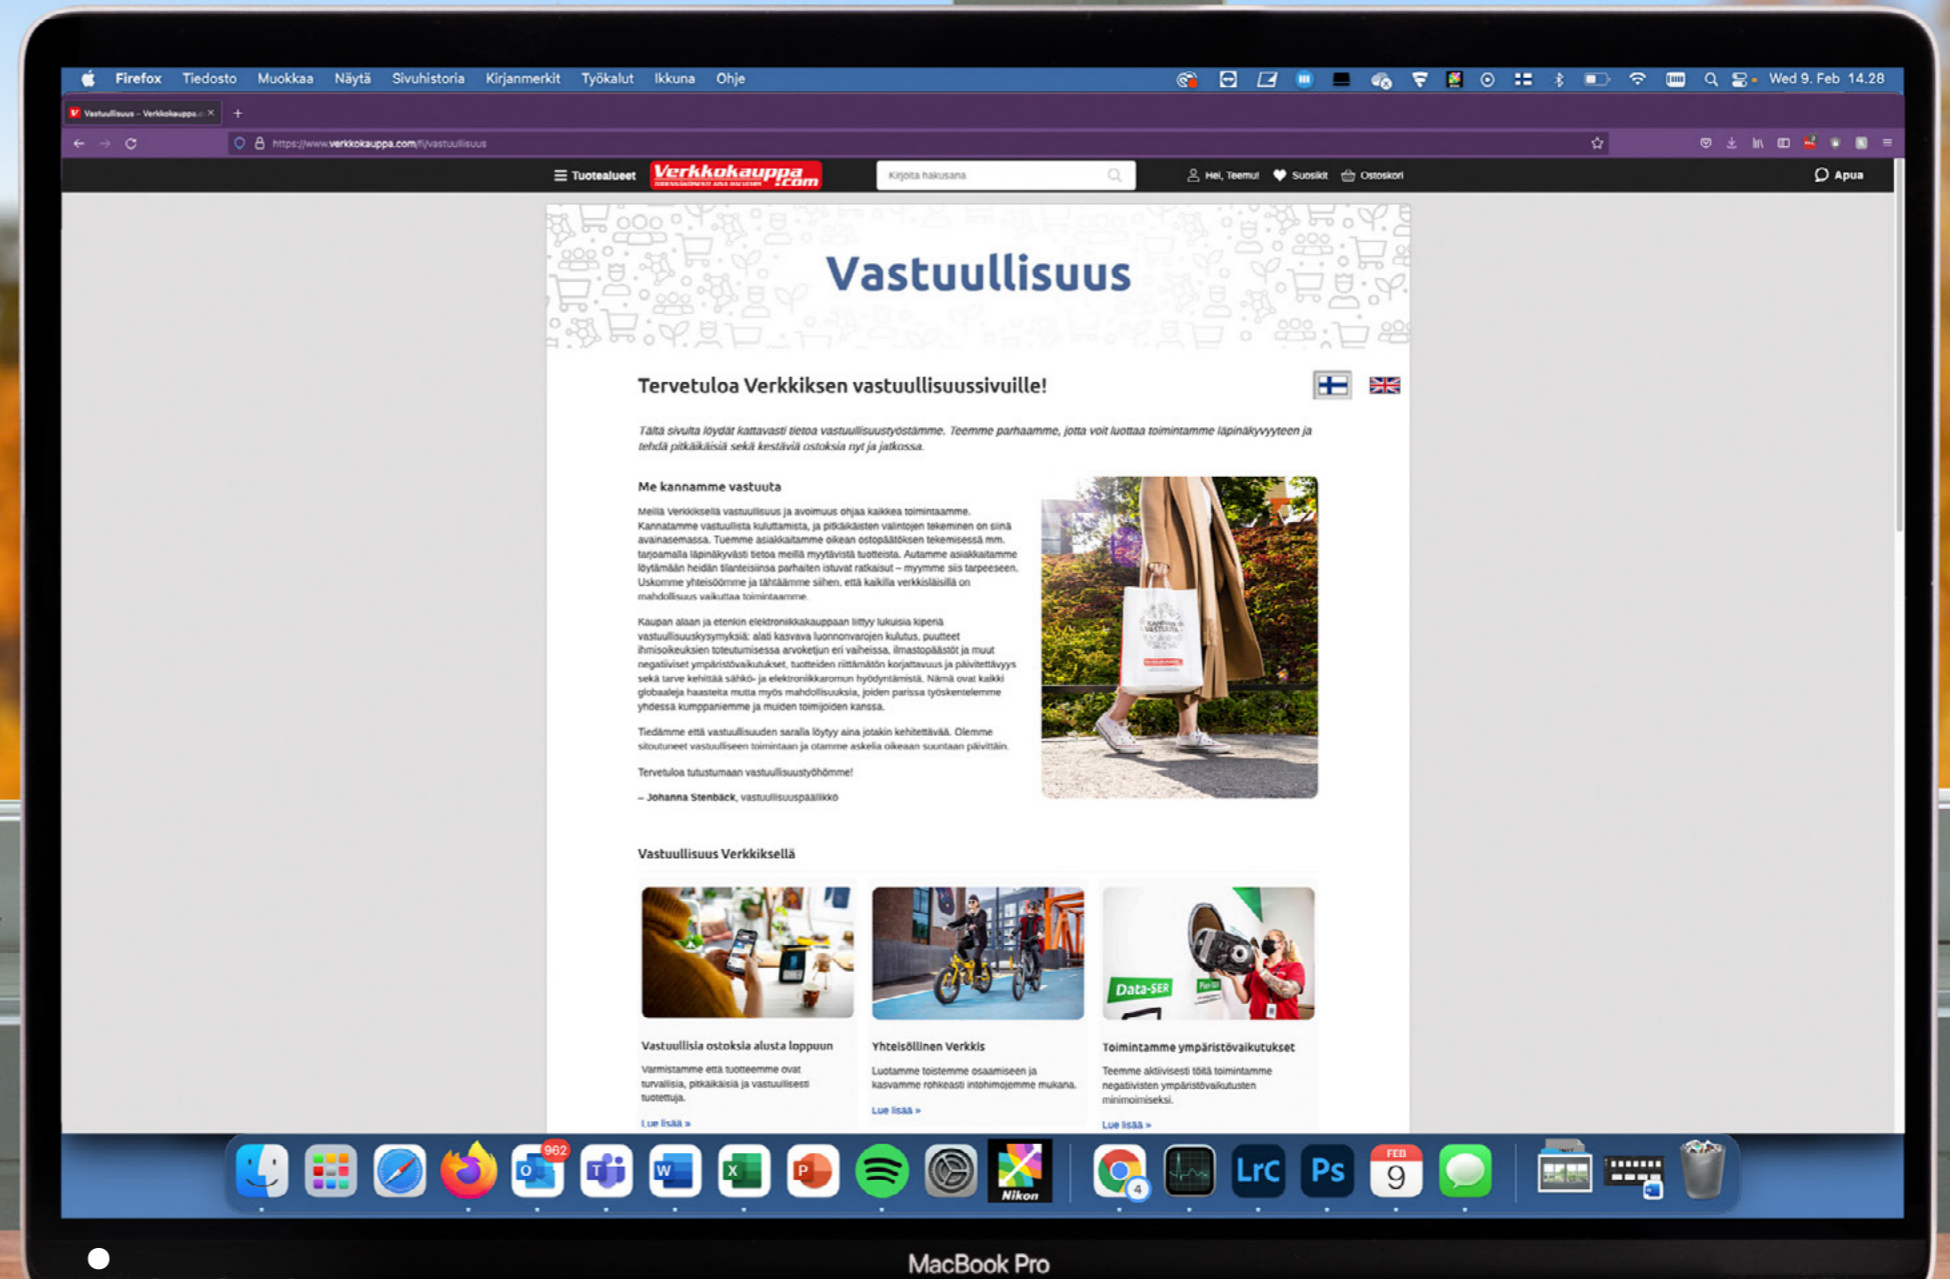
Firefox Tiedosto Muokkaa Näytä Sivuhistoria Kirjanmerkit Työkalut Ikkuna Ohje

Wed 9. Feb 14.28

Vastuullisuus – Verkkokauppa.c ×

https://www.verkkokauppa.com/fi/vastuullisuus

Tuotealueet Verkkokauppa.com Kirjoita hakusana Hei, Teemu! Suosikit Ostoskori Apua

Vastuullisuus

Tervetuloa Verkkiksen vastuullisuussivuille!

Tältä sivulta löydät kattavasti tietoa vastuullisuustyöstämme. Teemme parhaamme, jotta voit luottaa toimintamme läpinäkyvyyteen ja tehdä pitkäikäisiä sekä kestäviä ostoksia nyt ja jatkossa.

Me kannamme vastuuta

Meillä Verkkiksellä vastuullisuus ja avoimuus ohjaa kaikkea toimintaamme. Kannatamme vastuullista kuluttamista, ja pitkäikäisten valintojen tekeminen on siinä avainasemassa. Tuemme asiakkaitamme oikean ostopäätöksen tekemisessä mm. tarjoamalla läpinäkyvästi tietoa meillä myytävistä tuotteista. Autamme asiakkaitamme löytämään heidän tilanteisiinsa parhaiten istuvat ratkaisut – myymme siis tarpeeseen. Uskomme yhteisöömme ja tähtäämme siihen, että kaikilla verkkisläisillä on mahdollisuus vaikuttaa toimintaamme.

Kaupan alaan ja etenkin elektroniikkakauppaan liittyy lukuisia kiperiä vastuullisuuskysymyksiä: alati kasvava luonnonvarojen kulutus, puutteet ihmisoikeuksien toteutumisessa arvoketjun eri vaiheissa, ilmastopäästöt ja muut negatiiviset ympäristövaikutukset, tuotteiden riittämätön korjattavuus ja päivitettävyys sekä tarve kehittää sähkö- ja elektroniikkaromun hyödyntämistä. Nämä ovat kaikki globaaleja haasteita mutta myös mahdollisuuksia, joiden parissa työskentelemme yhdessä kumppaniemme ja muiden toimijoiden kanssa.

Tiedämme että vastuullisuuden saralla löytyy aina jotakin kehitettävää. Olemme sitoutuneet vastuulliseen toimintaan ja otamme askelia oikeaan suuntaan päivittäin.

Tervetuloa tutustumaan vastuullisuustyöhömme!

– Johanna Stenbäck, vastuullisuuspäällikkö

Vastuullisuus Verkkiksellä

Vastuullisia ostoksia alusta loppuun
Varmistamme että tuotteemme ovat turvallisia, pitkäikäisiä ja vastuullisesti tuotettuja.
Lue lisää »

Yhteisöllinen Verkkis
Luotamme toistemme osaamiseen ja kasvamme rohkeasti intohimojemme mukana.
Lue lisää »

Toimintamme ympäristövaikutukset
Teemme aktiivisesti töitä toimintamme negatiivisten ympäristövaikutusten minimoimiseksi.
Lue lisää »

Data-SER

962

FEB 9

Nikon

Lrc Ps

MacBook Pro